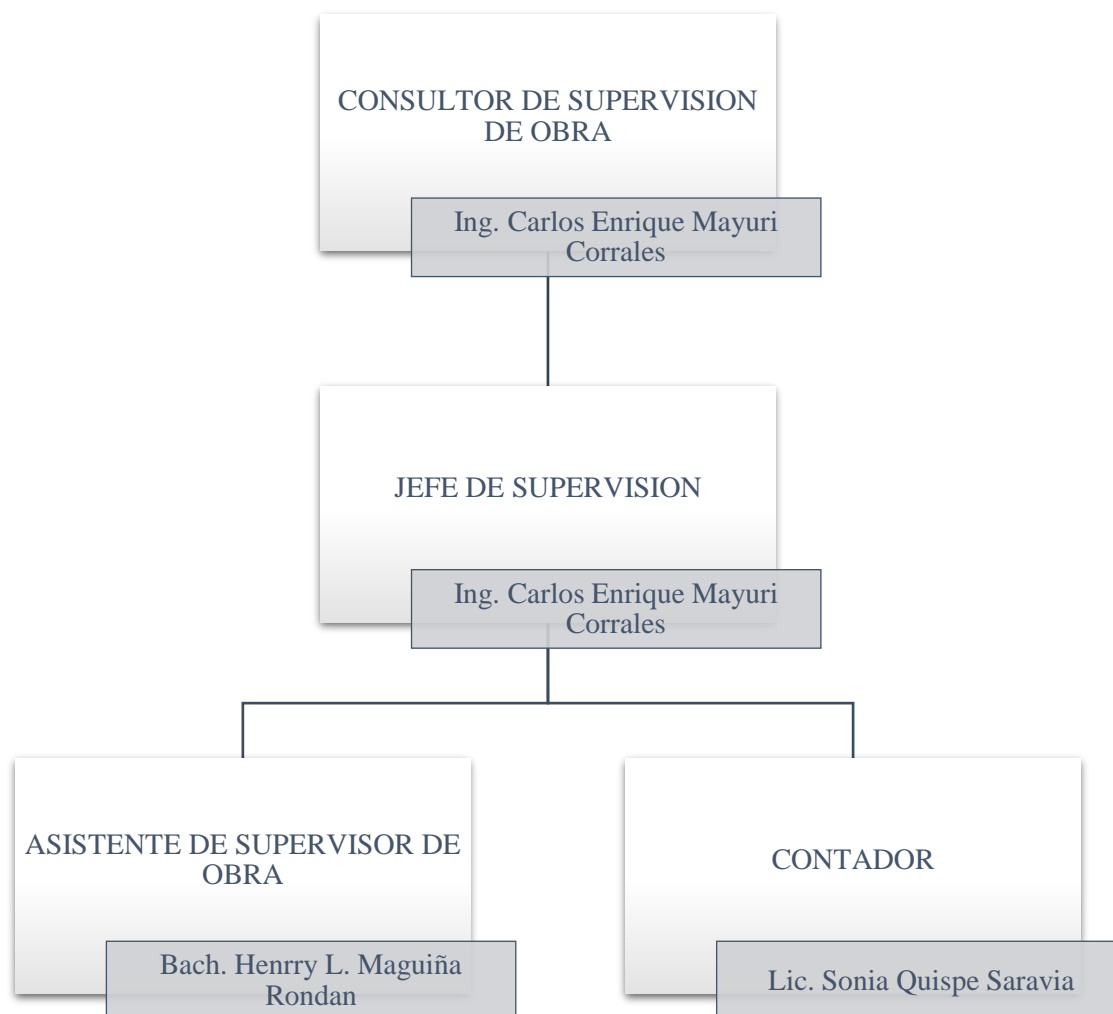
CONSULTOR DE SUPERVISION DE OBRA

Ing. Carlos Enrique Mayuri Corrales

JEFE DE SUPERVISION

Ing. Carlos Enrique Mayuri Corrales

ASISTENTE DE SUPERVISOR DE OBRA

Bach. Henrry L. Maguiña Rondan

CONTADOR

Lic. Sonia Quispe Saravia